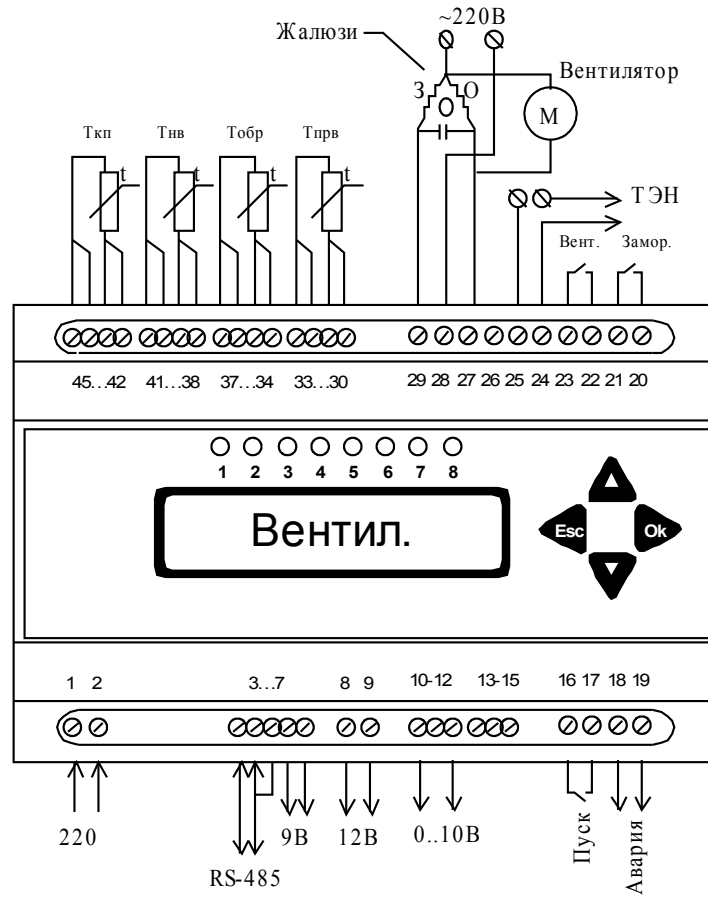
Жалюзи
~220В
Вентилятор
З
О
М
Ткп
Тнв
Тобр
Тпрв
t
t
t
t
ТЭН
Вент.
Замор.
45...42
41...38
37...34
33...30
29 28 27 26 25 24 23 22 21 20
1 2 3 4 5 6 7 8
Вентил.
Esc
Ok
1 2
3...7
8 9
10-12
13-15
16 17 18 19
220
RS-485
9В
12В
0..10В
Пуск
Авария